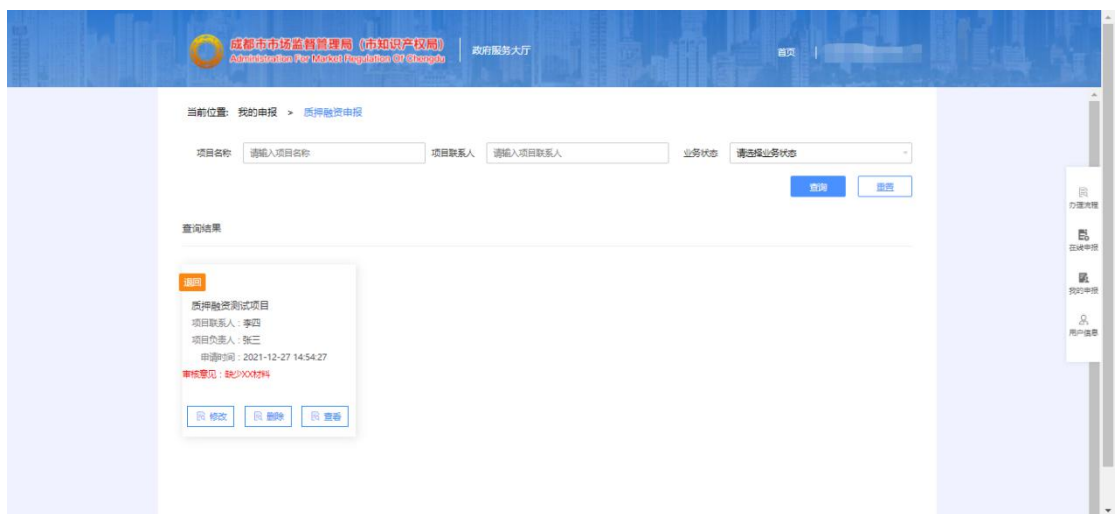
成都市市场监督管理局（市知识产权局）
Administration For Market Regulation Of Chengdu
政府服务大厅
首页

当前位置：我的申报 > 质押融资申报

项目名称 请输入项目名称
项目联系人 请输入项目联系人
业务状态 请选择业务状态

查询
重置

查询结果

退回
质押融资测试项目
项目联系人：李四
项目负责人：张三
申请时间：2021-12-27 14:54:27
审核意见：缺少XX材料

修改
删除
查看

办理流程
在线申报
我的申报
用户信息